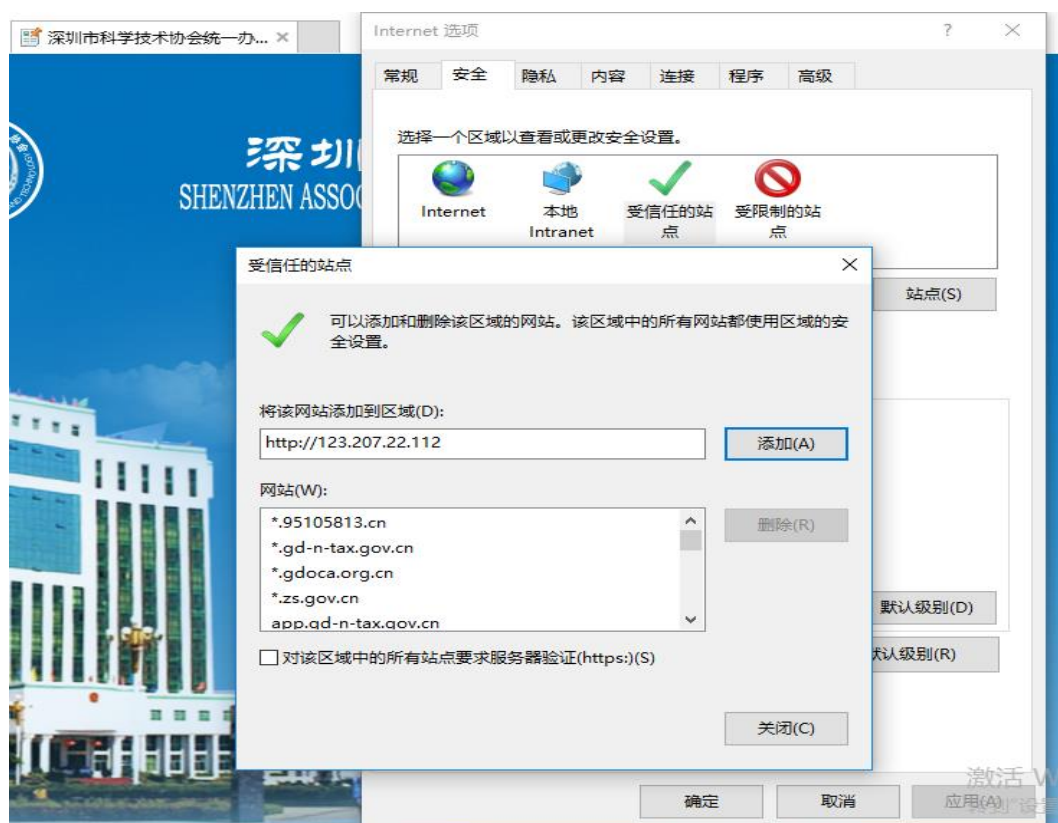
深圳市科学技术协会统一办... ×

深圳
SHENZHEN ASSOC

Internet 选项

?
×

常规
安全
隐私
内容
连接
程序
高级

选择一个区域以查看或更改安全设置。

Internet
本地 Intranet
受信任的站点
受限制的站点

站点(S)

受信任的站点

×

可以添加和删除该区域的网站。该区域中的所有网站都使用区域的安全设置。

将该网站添加到区域(D):

http://123.207.22.112

添加(A)

网站(W):

*.95105813.cn
*.gd-n-tax.gov.cn
*.gdoca.org.cn
*.zs.gov.cn
app.gd-n-tax.gov.cn

删除(R)

对该区域中的所有站点要求服务器验证(https:)(S)

关闭(C)

默认级别(D)
默认级别(R)

确定
取消
应用(A)

激活 W
转到"设置"